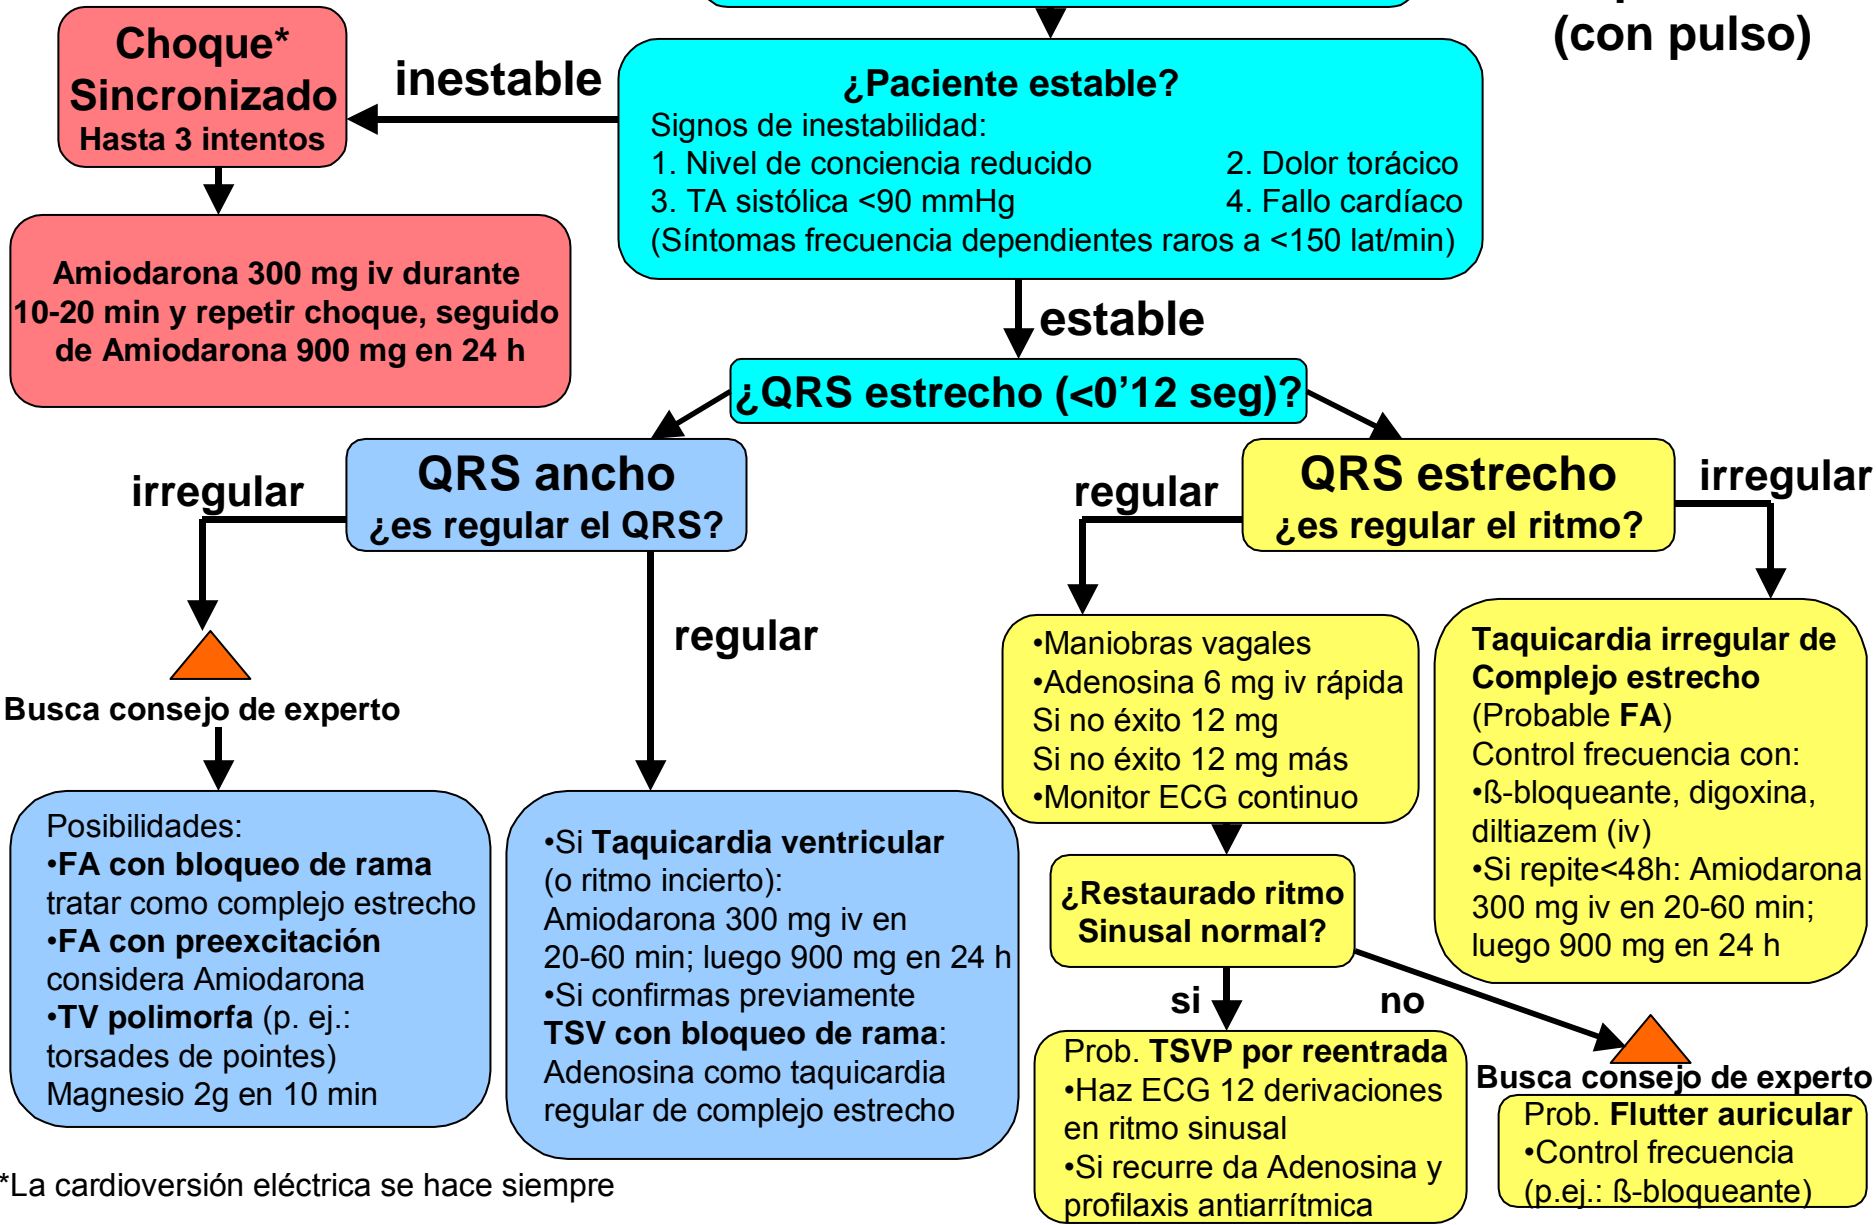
(con pulso)

Choque*
Sincronizado
Hasta 3 intentos

inestable

¿Paciente estable?
Signos de inestabilidad:
1. Nivel de conciencia reducido
2. Dolor torácico
3. TA sistólica <90 mmHg
4. Fallo cardíaco
(Síntomas frecuencia dependientes raros a <150 lat/min)

Amiodarona 300 mg iv durante 10-20 min y repetir choque, seguido de Amiodarona 900 mg en 24 h

estable

¿QRS estrecho (<0'12 seg)?

irregular

QRS ancho
¿es regular el QRS?

regular

QRS estrecho
¿es regular el ritmo?

irregular

regular

Busca consejo de experto

•Maniobras vagales
•Adenosina 6 mg iv rápida
Si no éxito 12 mg
Si no éxito 12 mg más
•Monitor ECG continuo

Taquicardia irregular de Complejo estrecho
(Probable FA)
Control frecuencia con:
•ß-bloqueante, digoxina, diltiazem (iv)
•Si repite<48h: Amiodarona 300 mg iv en 20-60 min; luego 900 mg en 24 h

Posibilidades:
•FA con bloqueo de rama
tratar como complejo estrecho
•FA con preexcitación
considera Amiodarona
•TV polimorfa (p. ej.: torsades de pointes)
Magnesio 2g en 10 min

•Si Taquicardia ventricular (o ritmo incierto):
Amiodarona 300 mg iv en 20-60 min; luego 900 mg en 24 h
•Si confirmas previamente
TSV con bloqueo de rama:
Adenosina como taquicardia regular de complejo estrecho

¿Restaurado ritmo Sinusal normal?

si

no

Prob. TSVP por reentrada
•Haz ECG 12 derivaciones en ritmo sinusal
•Si recurre da Adenosina y profilaxis antiarrítmica

Busca consejo de experto

Prob. Flutter auricular
•Control frecuencia
(p.ej.: ß-bloqueante)

*La cardioversión eléctrica se hace siempre